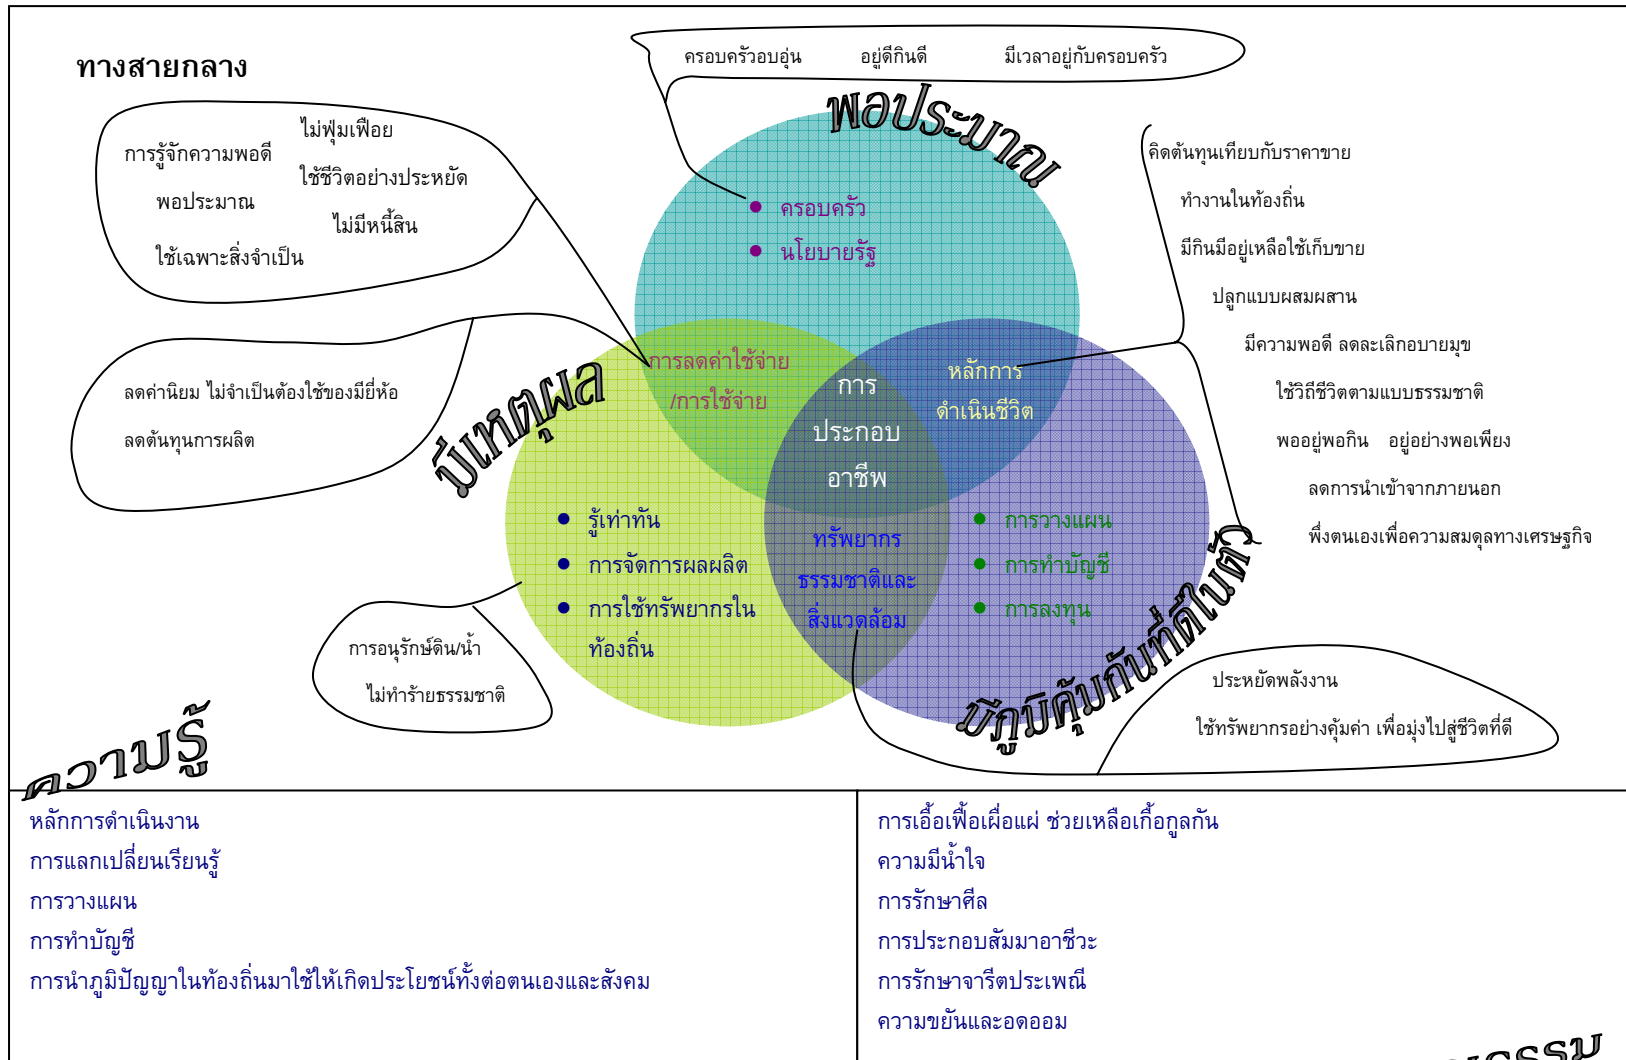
ทางสายกลาง

ครอบครัวอบอุ่น อยู่ดีกินดี มีเวลาอยู่กับครอบครัว

พอประมาณ

การรู้จักความพอดี ไม่ฟุ่มเฟือย ใช้ชีวิตอย่างประหยัด พอประมาณ ไม่มีหนี้สิน ใช้เฉพาะสิ่งจำเป็น

• ครอบครัว
• นโยบายรัฐ

คิดต้นทุนเทียบกับราคาขาย
ทำงานในท้องถิ่น
มีกินมีอยู่เหลือใช้เก็บขาย
ปลูกแบบผสมผสาน
มีความพอดี ลดละเลิกอบายมุข
ใช้วิถีชีวิตตามแบบธรรมชาติ
พออยู่พอกิน อยู่อย่างพอเพียง
ลดการนำเข้าจากภายนอก
พึ่งตนเองเพื่อความสมดุลทางเศรษฐกิจ

ลดค่านิยม ไม่จำเป็นต้องใช้ของมียี่ห้อ
ลดต้นทุนการผลิต

มีเหตุผล

การลดค่าใช้จ่าย /การใช้จ่าย

การประกอบอาชีพ

หลักการดำเนินชีวิต

• รู้เท่าทัน
• การจัดการผลผลิต
• การใช้ทรัพยากรในท้องถิ่น

ทรัพยากรธรรมชาติและสิ่งแวดล้อม

• การวางแผน
• การทำบัญชี
• การลงทุน

มีภูมิคุ้มกันที่ดีในตัว

การอนุรักษ์ดิน/น้ำ
ไม่ทำร้ายธรรมชาติ

ประหยัดพลังงาน
ใช้ทรัพยากรอย่างคุ้มค่า เพื่อมุ่งไปสู่ชีวิตที่ดี

ความรู้

หลักการดำเนินงาน
การแลกเปลี่ยนเรียนรู้
การวางแผน
การทำบัญชี
การนำภูมิปัญญาในท้องถิ่นมาใช้ให้เกิดประโยชน์ทั้งต่อตนเองและสังคม

การเอื้อเฟื้อเผื่อแผ่ ช่วยเหลือเกื้อกูลกัน
ความมีน้ำใจ
การรักษาศีล
การประกอบสัมมาอาชีวะ
การรักษาจารีตประเพณี
ความขยันและอดออม

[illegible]ธรรม